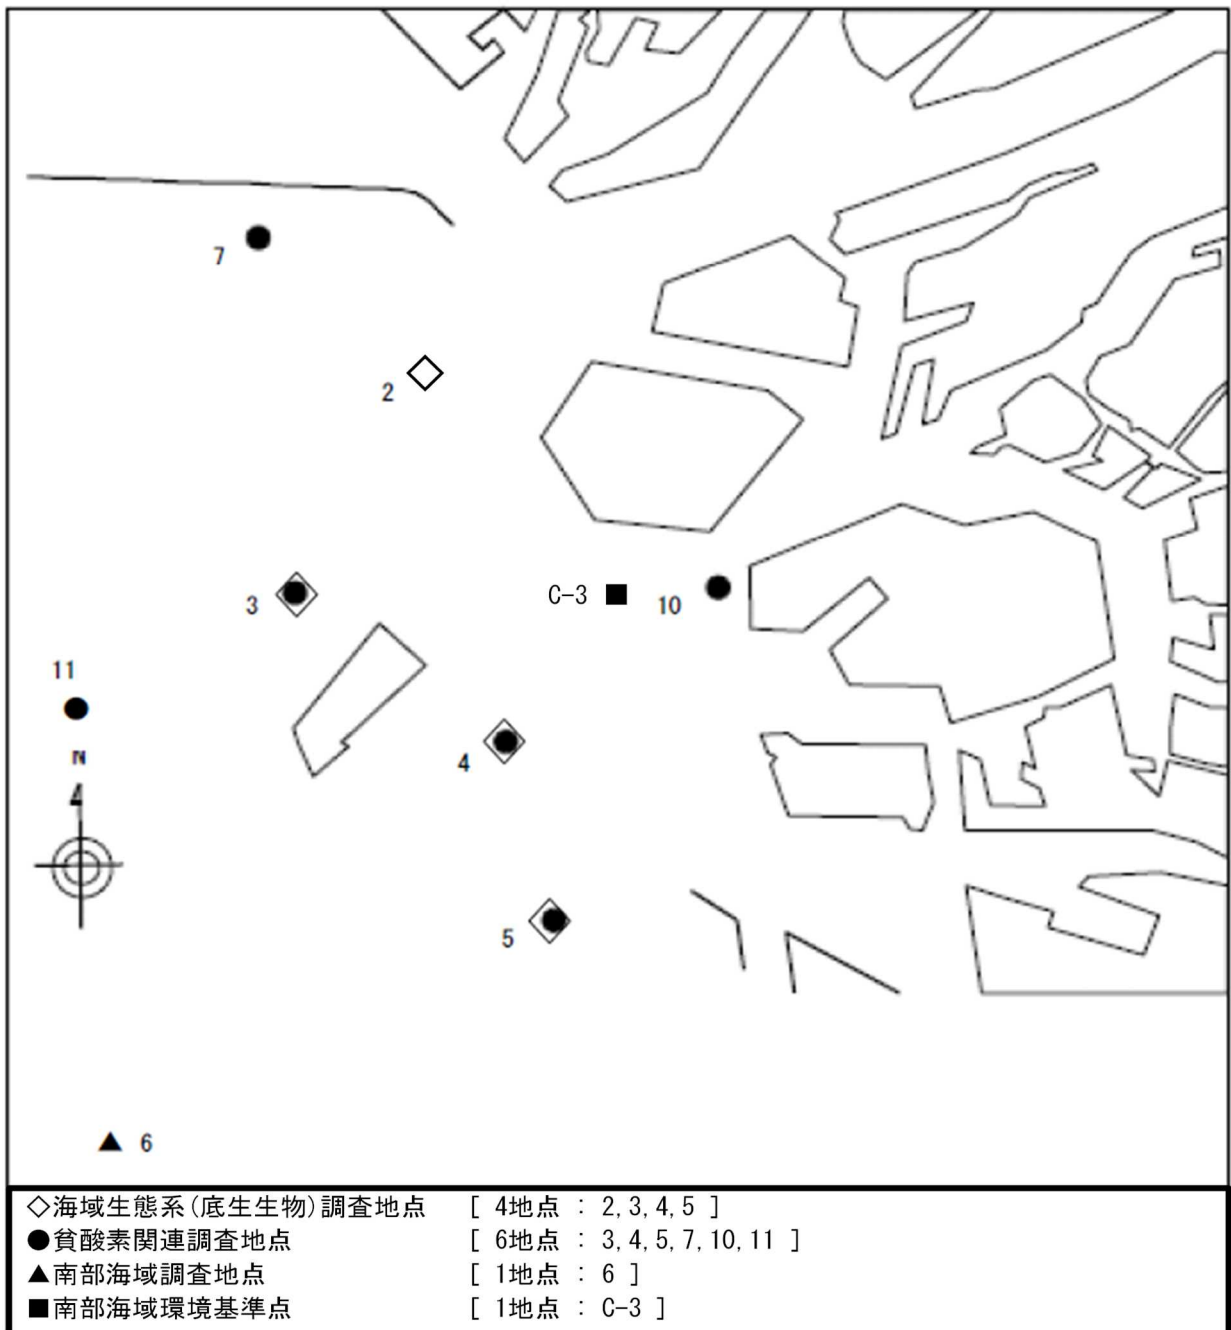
7

2

3

C-3

10

11

N

4

5

6

◇海域生態系(底生生物)調査地点　[ 4地点 : 2, 3, 4, 5 ]
●貧酸素関連調査地点　[ 6地点 : 3, 4, 5, 7, 10, 11 ]
▲南部海域調査地点　[ 1地点 : 6 ]
■南部海域環境基準点　[ 1地点 : C-3 ]